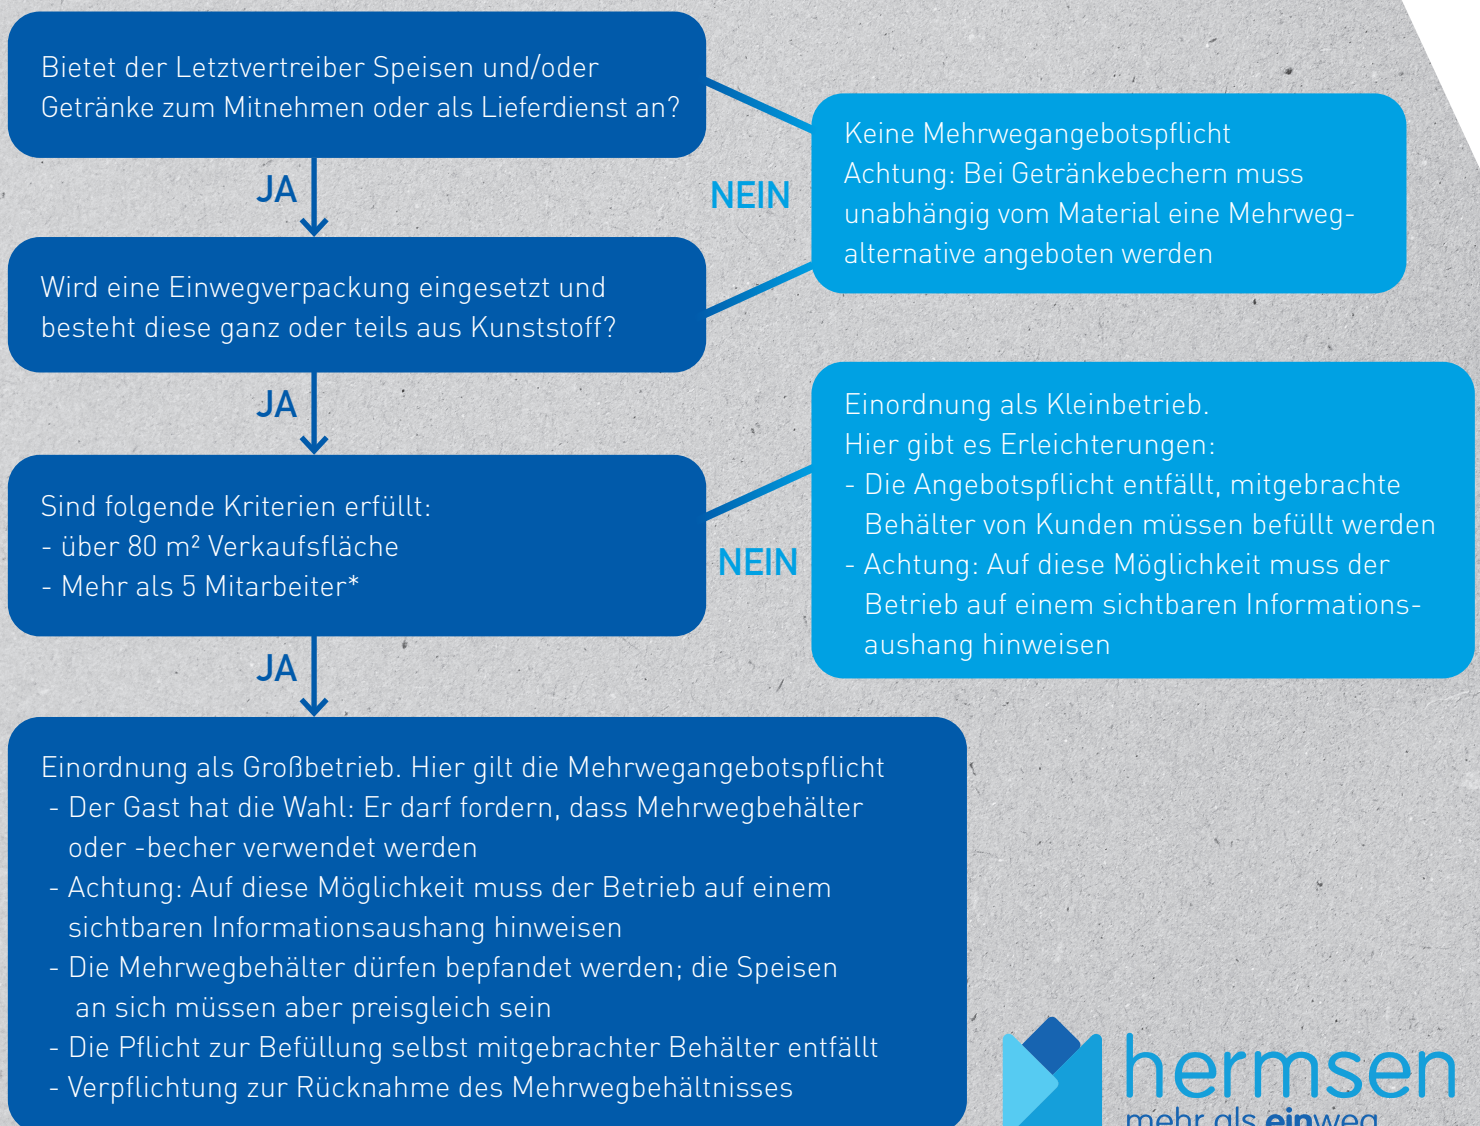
Bietet der Letztvertreiber Speisen und/oder Getränke zum Mitnehmen oder als Lieferdienst an?

JA

NEIN

Keine Mehrwegangebotspflicht
Achtung: Bei Getränkebechern muss unabhängig vom Material eine Mehrwegalternative angeboten werden

Wird eine Einwegverpackung eingesetzt und besteht diese ganz oder teils aus Kunststoff?

JA

Einordnung als Kleinbetrieb.
Hier gibt es Erleichterungen:
- Die Angebotspflicht entfällt, mitgebrachte Behälter von Kunden müssen befüllt werden
- Achtung: Auf diese Möglichkeit muss der Betrieb auf einem sichtbaren Informationsaushang hinweisen

Sind folgende Kriterien erfüllt:
- über 80 m² Verkaufsfläche
- Mehr als 5 Mitarbeiter*

NEIN

JA

Einordnung als Großbetrieb. Hier gilt die Mehrwegangebotspflicht
- Der Gast hat die Wahl: Er darf fordern, dass Mehrwegbehälter oder -becher verwendet werden
- Achtung: Auf diese Möglichkeit muss der Betrieb auf einem sichtbaren Informationsaushang hinweisen
- Die Mehrwegbehälter dürfen bepfandet werden; die Speisen an sich müssen aber preisgleich sein
- Die Pflicht zur Befüllung selbst mitgebrachter Behälter entfällt
- Verpflichtung zur Rücknahme des Mehrwegbehältnisses

hermsen
mehr als einweg